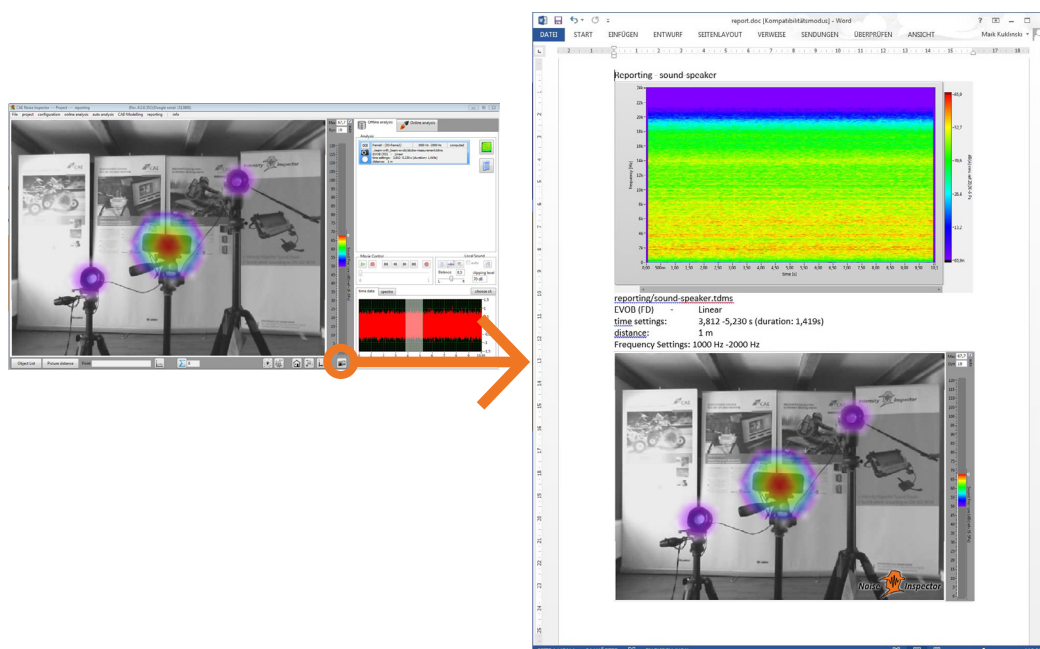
report.doc [Kompatibilitätsmodus] - Word

DATEI START EINFÜGEN ENTWURF SEITENLAYOUT VERWEISE SENDUNGEN ÜBERPRÜFEN ANSICHT

Maik Kuklinski

Reporting - sound speaker

time (s)

reporting/sound-speaker.tdms

EVOB (FD) - Linear

time settings: 3,812 -5,230 s (duration: 1,419s)

distance: 1 m

Frequency Settings: 1000 Hz -2000 Hz

Noise Inspector

Object List

Picture distance

Offline analysis

Online analysis

Analysis

Movie Control

Local Sound

Balance

clipping level

time data

spectra